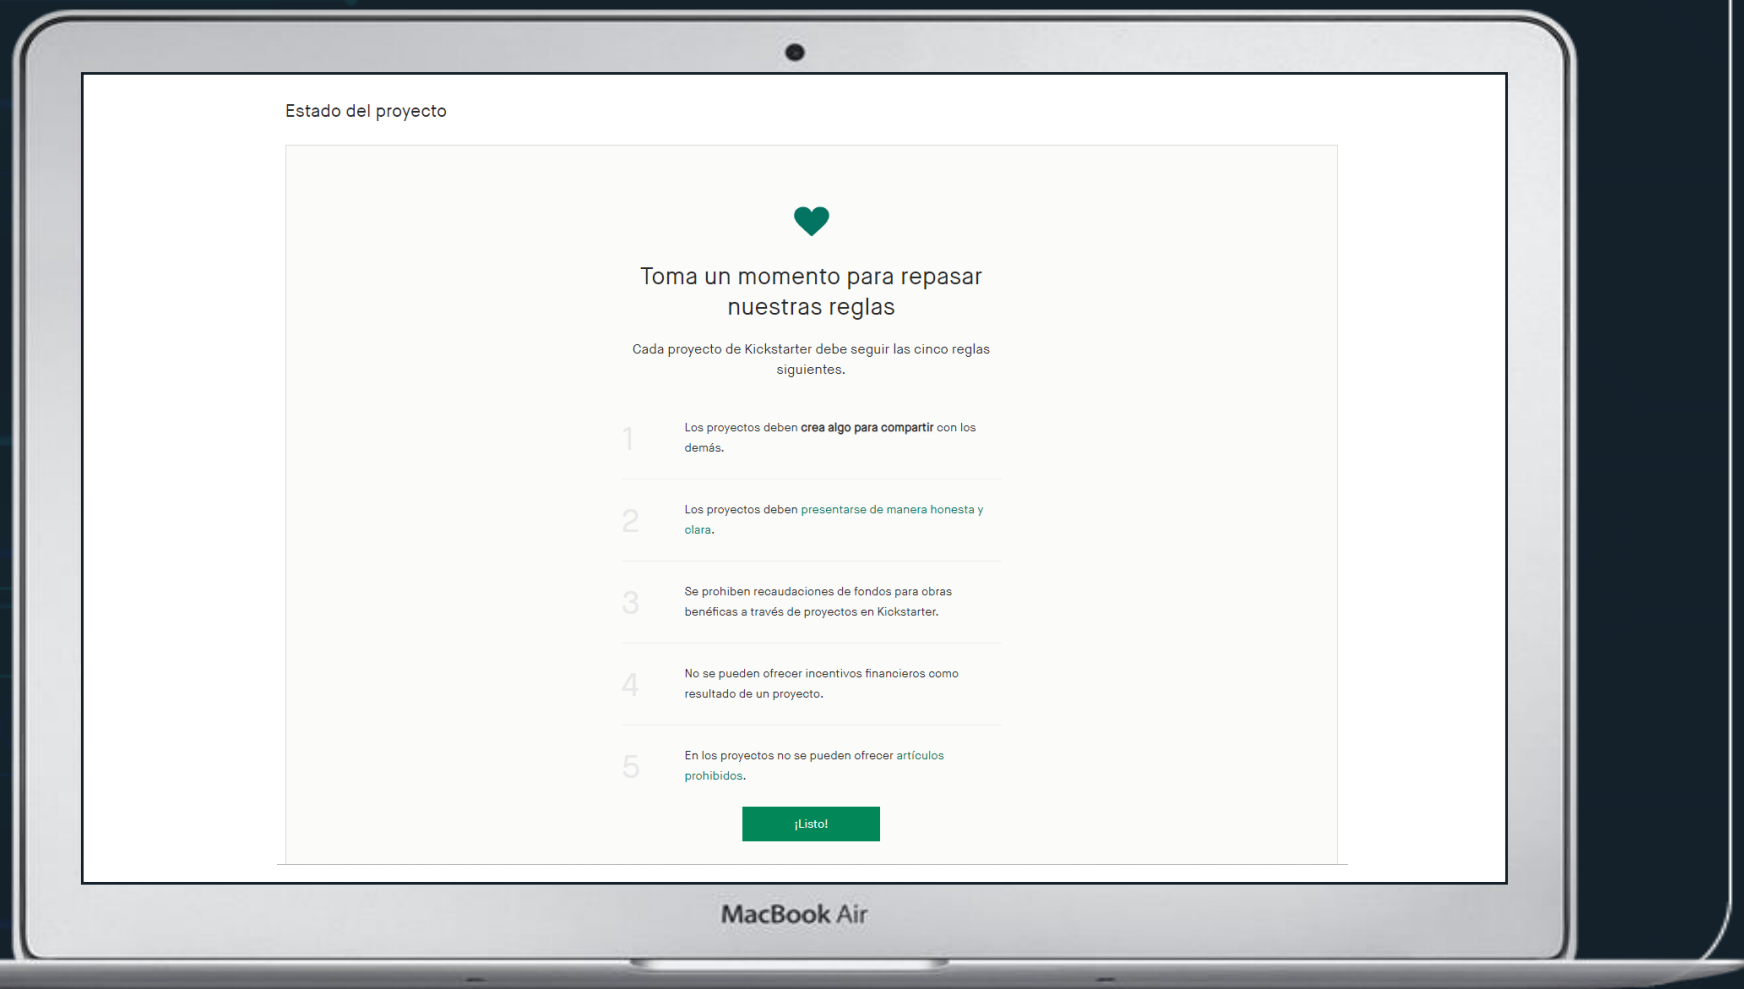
Estado del proyecto

Toma un momento para repasar nuestras reglas

Cada proyecto de Kickstarter debe seguir las cinco reglas siguientes.

1 Los proyectos deben **crea algo para compartir** con los demás.

2 Los proyectos deben presentarse de manera honesta y clara.

3 Se prohiben recaudaciones de fondos para obras benéficas a través de proyectos en Kickstarter.

4 No se pueden ofrecer incentivos financieros como resultado de un proyecto.

5 En los proyectos no se pueden ofrecer artículos prohibidos.

¡Listo!

MacBook Air